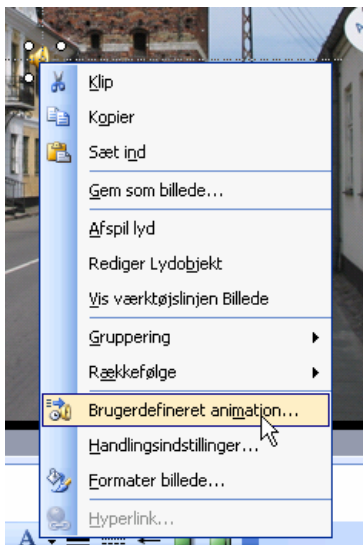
Klip
Kopier
Sæt ind
Gem som billede...
Afspil lyd
Rediger Lydobjekt
Vis værktøjslinjen Billede
Gruppering
Rækkefølge
Brugerdefineret animation...
Handlingsindstillinger...
Formater billede...
Hyperlink...